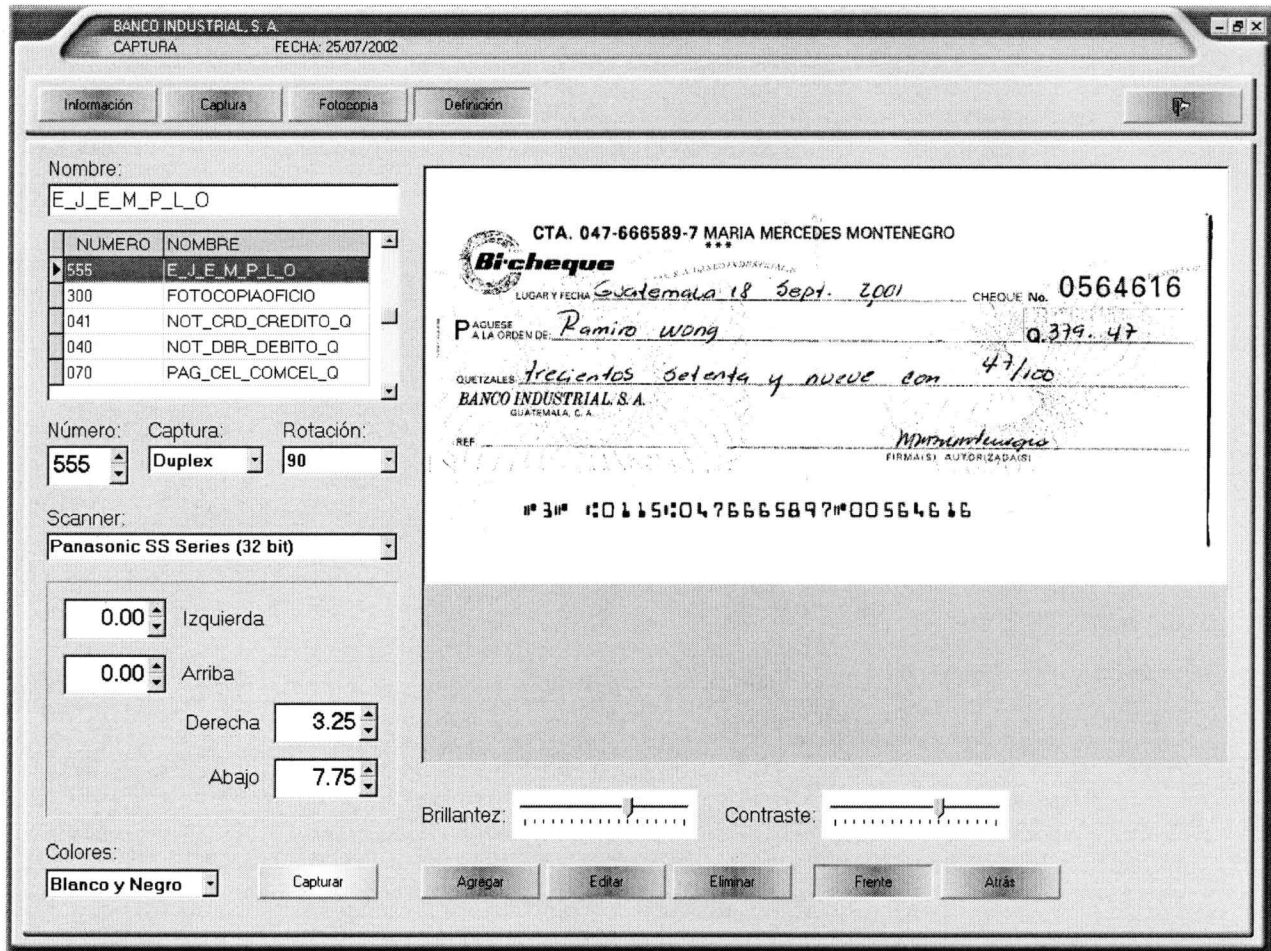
BANCO INDUSTRIAL, S. A.
CAPTURA FECHA: 25/07/2002

Información Captura Fotocopia Definición

Nombre:
E_J_E_M_P_L_O

| NUMERO | NOMBRE |
|---|---|
| 555 | E_J_E_M_P_L_O |
| 300 | FOTOCOPIAOFICIO |
| 041 | NOT_CRD_CREDITO_Q |
| 040 | NOT_DBR_DEBITO_Q |
| 070 | PAG_CEL_COMCEL_Q |

Número: 555
Captura: Duplex
Rotación: 90

Scanner:
Panasonic SS Series (32 bit)

0.00 Izquierda
0.00 Arriba
Derecha 3.25
Abajo 7.75

Colores:
Blanco y Negro
Capturar

CTA. 047-666589-7 MARIA MERCEDES MONTENEGRO
***
Bicheque
LUGAR Y FECHA Guatemala 18 Sept. 2001 CHEQUE No. 0564616
PAGUESE A LA ORDEN DE: Ramiro Wong Q.379.47
QUETZALES trecientos setenta y nueve con 47/100
BANCO INDUSTRIAL, S. A.
GUATEMALA, C. A.
REF
MMontenegro
FIRMA(S) AUTORIZADA(S)
⑈3⑈ ⑆0115⑆0476665897⑈00564616

Brillantez: Contraste:

Agregar Editar Eliminar Frente Atrás